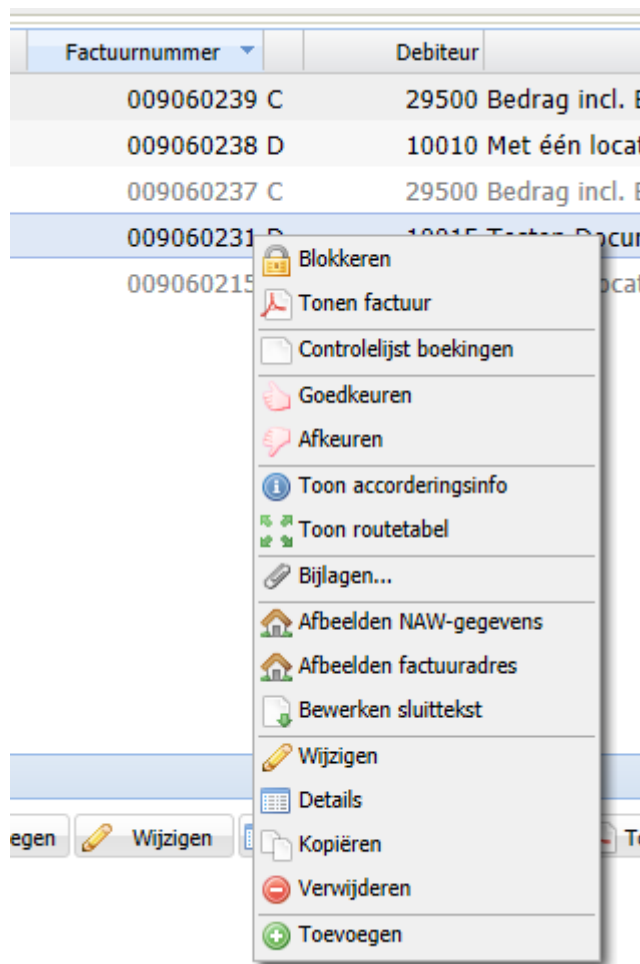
| Factuurnummer | Debiteur |
|---|---|
| 009060239 C | 29500 Bedrag incl. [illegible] |
| 009060238 D | 10010 Met één locat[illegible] |
| 009060237 C | 29500 Bedrag incl. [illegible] |
| 00906023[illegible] | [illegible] |
| 00906021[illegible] | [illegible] |

Blokkeren
Tonen factuur
Controlelijst boekingen
Goedkeuren
Afkeuren
Toon accorderingsinfo
Toon routetabel
Bijlagen...
Afbeelden NAW-gegevens
Afbeelden factuuradres
Bewerken sluittekst
Wijzigen
Details
Kopiëren
Verwijderen
Toevoegen

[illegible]egen Wijzigen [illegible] T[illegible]